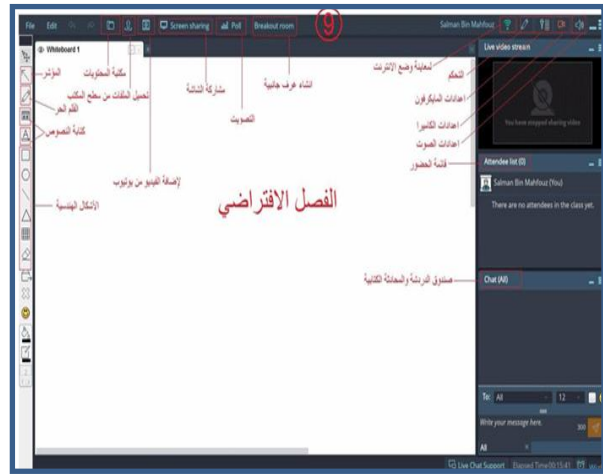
File Edit

Screen sharing Poll Breakout room

9

Salman Bin Mahfouz

Whiteboard 1

Live video stream

You have stopped sharing video

المؤشر

القلم الحر

كتابة النصوص

مكتبة المحتويات

تحميل الملفات من سطح المكتب

مشاركة الشاشة

التصويت

انشاء غرف جانبية

لمعاينة وضع الانترنت

التحكم

اعدادات المايكرفون

اعدادات الكاميرا

اعدادات الصوت

قائمة الحضور

لإضافة الفيديو من يوتيوب

الأشكال الهندسية

الفصل الافتراضي

Attendee list (0)

Salman Bin Mahfouz (You)

There are no attendees in the class yet.

صندوق الدردشة والمحادثة الكتابية

Chat (All)

To: All 12

Write your message here.

All

Live Chat Support Elapsed Time 00:15:41